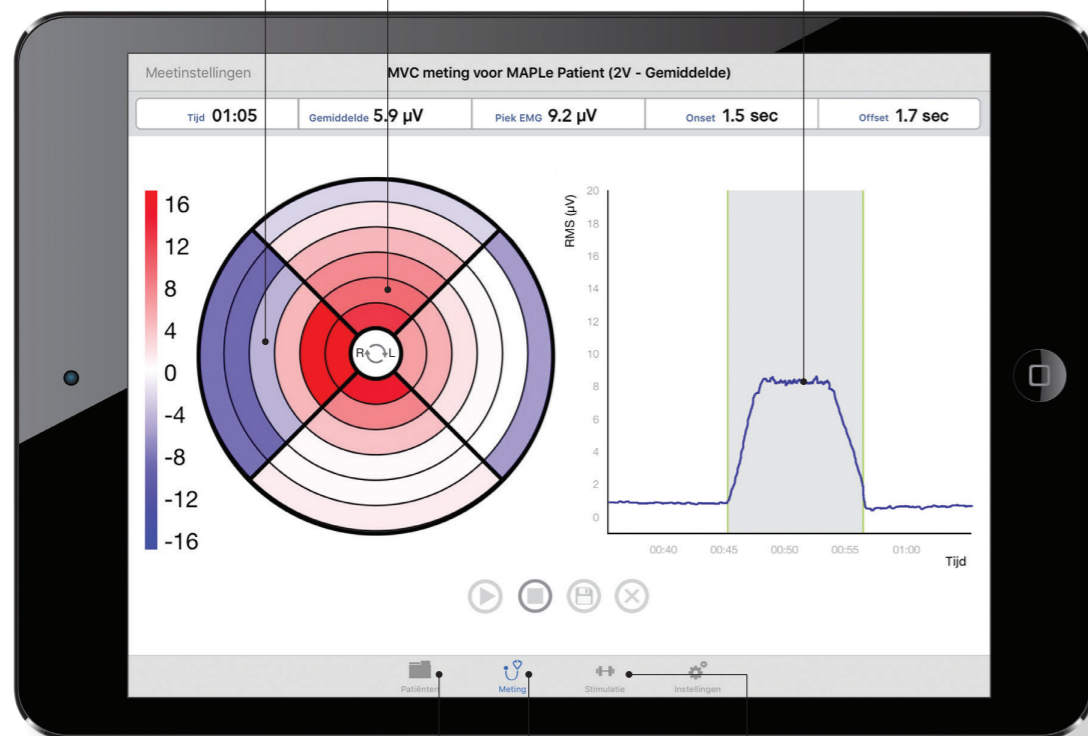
Meetinstellingen

MVC meting voor MAPLe Patient (2V - Gemiddelde)

Tijd 01:05
Gemiddelde 5.9 µV
Piek EMG 9.2 µV
Onset 1.5 sec
Offset 1.7 sec

16
12
8
4
0
-4
-8
-12
-16

R L

RMS (µV)
20
18
16
14
12
10
8
6
4
2
0

00:40
00:45
00:50
00:55
01:00
Tijd

Patiënten
Meting
Stimulatie
Instellingen